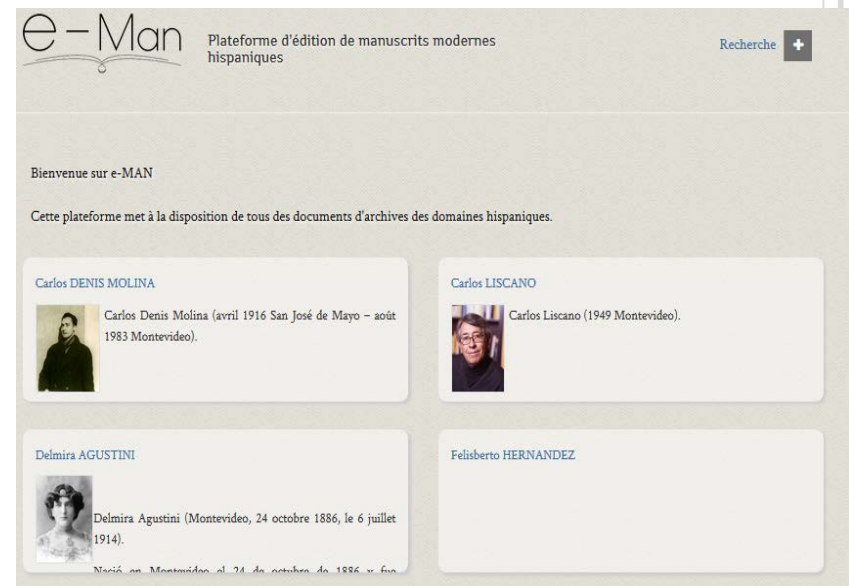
e-Man

Plateforme d'édition de manuscrits modernes hispaniques

Recherche +

Bienvenue sur e-MAN

Cette plateforme met à la disposition de tous des documents d'archives des domaines hispaniques.

Carlos DENIS MOLINA

Carlos Denis Molina (avril 1916 San José de Mayo – août 1983 Montevideo).

Carlos LISCANO

Carlos Liscano (1949 Montevideo).

Delmira AGUSTINI

Delmira Agustini (Montevideo, 24 octobre 1886, le 6 juillet 1914).

Nació en Montevideo el 24 de octubre de 1886 y fue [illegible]

Felisberto HERNANDEZ